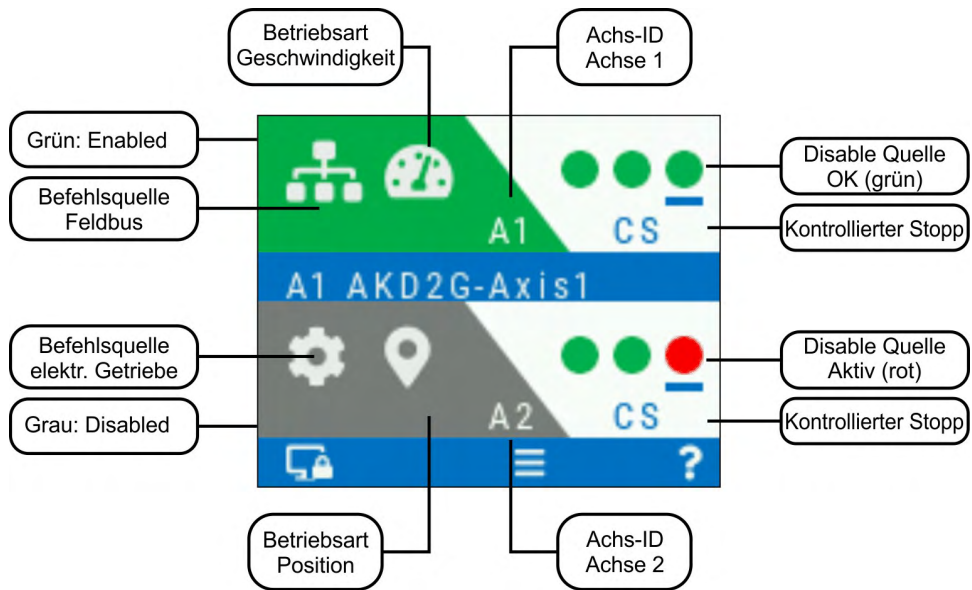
Betriebsart
Geschwindigkeit

Achs-ID
Achse 1

Grün: Enabled

Befehlsquelle
Feldbus

Disable Quelle
OK (grün)

A1

CS

Kontrollierter Stopp

A1 AKD2G-Axis1

Befehlsquelle
elektr. Getriebe

Disable Quelle
Aktiv (rot)

Grau: Disabled

A2

CS

Kontrollierter Stopp

?

Betriebsart
Position

Achs-ID
Achse 2